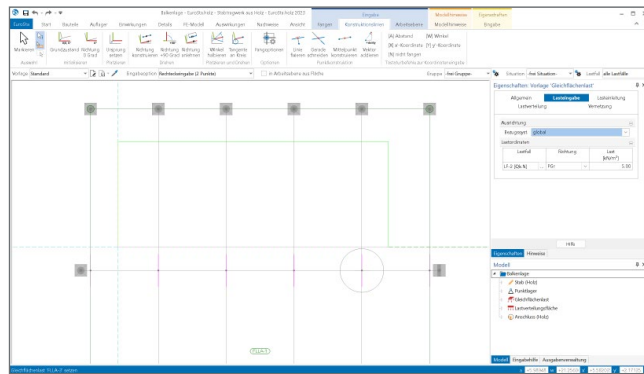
Balkenlage - EuroStatik - Stabtragwerk aus Holz - EuroStatik 2023

Eingabe | Modellelemente | Eigenschaften
Modellelemente | Eingabe

Datei | Start | Bauteile | Auflager | Einwirkungen | Details | FE-Modell | Auswertungen | Nachweise | Ansicht | Fangen | Konstruktionslinien | Arbeitsebene

Markieren | Grundabstand | Richtung 0 Grad | Ursprung setzen | Richtung konstruieren | Richtung +90 Grad | Richtung konstruieren | Winkel halbieren | Tangente an Kreis | Fangoptionen | Linie Bereich | Gerade schneiden | Mittelpunkt konstruieren | Winkel addieren | [A] Abstand | [X] x'-Koordinate | [N] nicht fangen | [W] Winkel | [Y] y'-Koordinate

Auswahl | Hilfslinien | Parallelen | Winkel | Polaren und Geraden | Optionen | Punktkonstruktion | Tastaturbefehle zur Koordinateneingabe

Vorlage Standard | Eingabeoption Rechteckeingabe (2 Punkte) | in Arbeitsebene aus Fläche | Gruppe | Situation | Lastfall

Eigenschaften: Vorlage 'Gleichflächenlast'
Allgemein | Lastangaben | Lastverteilung | Lasteinleitung | Verwaltung
Ausrichtung
Bezogen | global
Lastordinaten
| Lastfall | Richtung | Last [kN/m²] |
|---|---|---|
| LF-2 [Qk.N] | Für | 1.50 |

Hilfe
Eigenschaften | Hinweise
Modell
Balkenlage
Stab (Holz)
Punktlager
Gleichflächenlast
Lastverteilungsfläche
Ansichten (Holz)
Modell | Eingabehilfe | Ausgabeverwaltung

FLA-1
Gleichflächenlast 'FLA-1' ansetzen